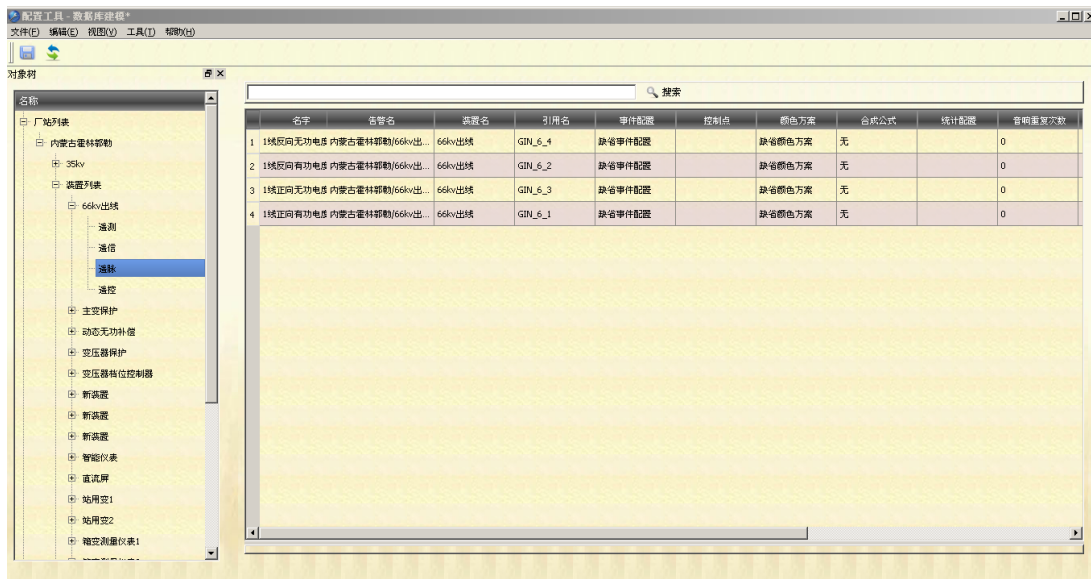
配置工具 - 数据库建模*

文件(F) 编辑(E) 视图(V) 工具(T) 帮助(H)

对象树

名称

厂站列表
内蒙古霍林郭勒
35kv
装置列表
66kv出线
遥测
遥信
遥脉
遥控
主变保护
动态无功补偿
变压器保护
变压器档位控制器
新装置
新装置
新装置
智能仪表
直流屏
站用变1
站用变2
箱变测量仪表1

搜索

| | 名字 | 告警名 | 装置名 | 引用名 | 事件配置 | 控制点 | 颜色方案 | 合成公式 | 统计配置 | 音响重复次数 |
|---|---|---|---|---|---|---|---|---|---|---|
| 1 | 1线反向无功电度 | 内蒙古霍林郭勒/66kv出... | 66kv出线 | GIN_6_4 | 缺省事件配置 | | 缺省颜色方案 | 无 | | 0 |
| 2 | 1线反向有功电度 | 内蒙古霍林郭勒/66kv出... | 66kv出线 | GIN_6_2 | 缺省事件配置 | | 缺省颜色方案 | 无 | | 0 |
| 3 | 1线正向无功电度 | 内蒙古霍林郭勒/66kv出... | 66kv出线 | GIN_6_3 | 缺省事件配置 | | 缺省颜色方案 | 无 | | 0 |
| 4 | 1线正向有功电度 | 内蒙古霍林郭勒/66kv出... | 66kv出线 | GIN_6_1 | 缺省事件配置 | | 缺省颜色方案 | 无 | | 0 |